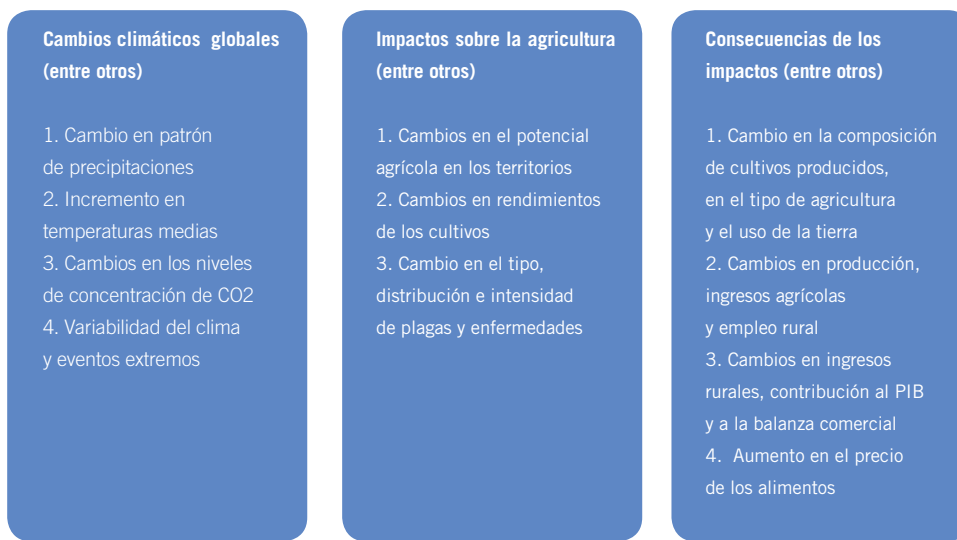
Cambios climáticos globales (entre otros)

1. Cambio en patrón de precipitaciones
2. Incremento en temperaturas medias
3. Cambios en los niveles de concentración de CO2
4. Variabilidad del clima y eventos extremos

Impactos sobre la agricultura (entre otros)

1. Cambios en el potencial agrícola en los territorios
2. Cambios en rendimientos de los cultivos
3. Cambio en el tipo, distribución e intensidad de plagas y enfermedades

Consecuencias de los impactos (entre otros)

1. Cambio en la composición de cultivos producidos, en el tipo de agricultura y el uso de la tierra
2. Cambios en producción, ingresos agrícolas y empleo rural
3. Cambios en ingresos rurales, contribución al PIB y a la balanza comercial
4. Aumento en el precio de los alimentos